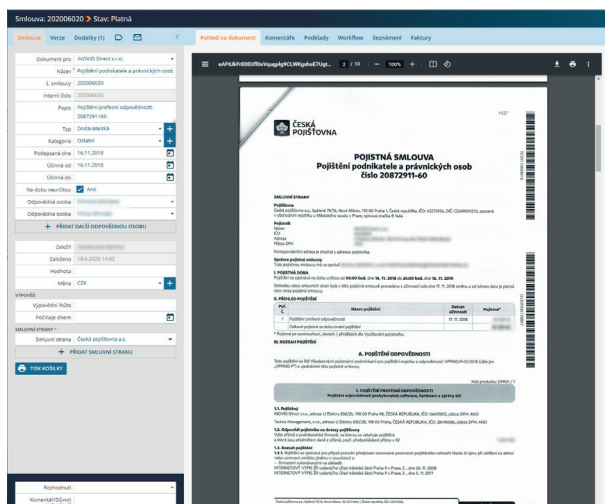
Smlouva: 202006020 > Stav: Platná

Smlouva Verze Dodatky (1)

Pohled na dokument Komentáře Podklady Workflow Seznámení Faktury

Dokument pro INOVIO Direct s.r.o.
Název Pojištění podnikatele a právnických osob
Č. smlouvy 202006020
Interní číslo 202006020
Popis Pojištění profesní odpovědnosti 20872911-60
Typ Dodavatelská
Kategorie Ostatní
Podepsaná dne 16.11.2018
Účinná od 16.11.2018
Účinná do
Na dobu neurčitou Ano
Odpovědná osoba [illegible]
Odpovědná osoba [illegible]
+ PŘIDAT DALŠÍ ODPOVĚDNOU OSOBU
Založil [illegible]
Založena 19.6.2020 14:02
Hodnota
Měna CZK
VÝPOVĚĎ
Výpovědní lhůta
Počínaje dnem
SMLUVNÍ STRANY *
Smluvní strana Česká pojišťovna a.s.
+ PŘIDAT SMLUVNÍ STRANU
TISK KOŠILKY

Rozhodnutí
Komentář/Důvod

eAPtAFrEDEfRleVqugAg9CLWKgohsE7Ugt... 2 / 10 — 100% +

ČESKÁ POJIŠŤOVNA

POJISTNÁ SMLOUVA
Pojištění podnikatele a právnických osob
číslo 20872911-60

SMLUVNÍ STRANY

A. POJIŠTĚNÍ ODPOVĚDNOSTI

1. POJIŠTĚNÍ PROFESNÍ ODPOVĚDNOSTI
Pojištění odpovědnosti poskytovatele software, hardware a správy sítí

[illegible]